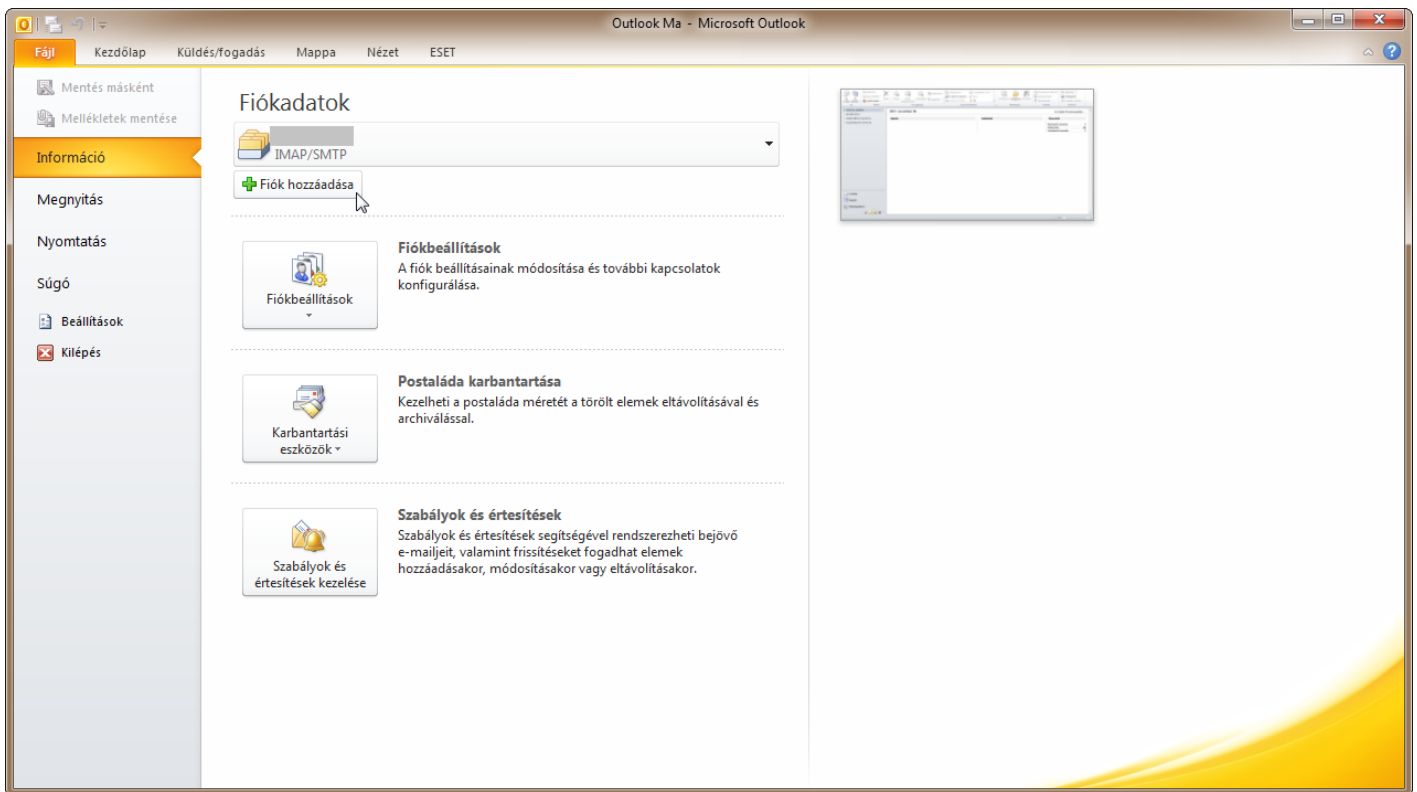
Outlook Ma - Microsoft Outlook

Fájl
Kezdőlap
Küldés/fogadás
Mappa
Nézet
ESET

Mentés másként
Mellékletek mentése
Információ
Megnyitás
Nyomtatás
Súgó
Beállítások
Kilépés

Fiókadatok

IMAP/SMTP

Fiók hozzáadása

Fiókbeállítások

Fiókbeállítások
A fiók beállításainak módosítása és további kapcsolatok konfigurálása.

Karbantartási eszközök

Postaláda karbantartása
Kezelheti a postaláda méretét a törölt elemek eltávolításával és archiválással.

Szabályok és értesítések kezelése

Szabályok és értesítések
Szabályok és értesítések segítségével rendszerezheti bejövő e-mailjeit, valamint frissítéseket fogadhat elemek hozzáadásakor, módosításakor vagy eltávolításakor.